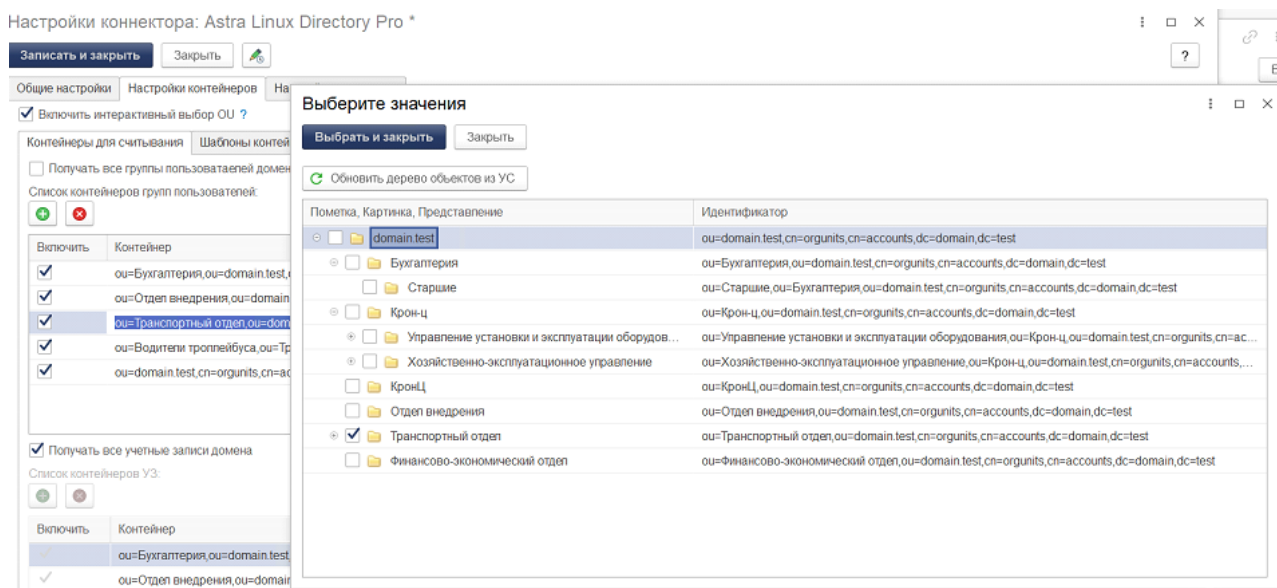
Настройки коннектора: Astra Linux Directory Pro *

Записать и закрыть | Закрыть

?

Общие настройки | Настройки контейнеров | На

☑ Включить интерактивный выбор OU ?

Контейнеры для считывания | Шаблоны контей

☐ Получать все группы пользователей домен

Список контейнеров групп пользователей:

| Включить | Контейнер |
|---|---|
| ☑ | ou=Бухгалтерия,ou=domain.test,( |
| ☑ | ou=Отдел внедрения,ou=domain |
| ☑ | ou=Транспортный отдел,ou=dom |
| ☑ | ou=Водители троллейбуса,ou=Тр |
| ☑ | ou=domain.test,cn=orgunits,cn=ac |

☑ Получать все учетные записи домена

Список контейнеров УЗ:

| Включить | Контейнер |
|---|---|
| ✓ | ou=Бухгалтерия,ou=domain.test |
| ✓ | ou=Отдел внедрения,ou=domai |

Выберите значения

Выбрать и закрыть | Закрыть

Обновить дерево объектов из УС

| Пометка, Картинка, Представление | Идентификатор |
|---|---|
| ☐ domain.test | ou=domain.test,cn=orgunits,cn=accounts,dc=domain,dc=test |
| ☐ Бухгалтерия | ou=Бухгалтерия,ou=domain.test,cn=orgunits,cn=accounts,dc=domain,dc=test |
| ☐ Старшие | ou=Старшие,ou=Бухгалтерия,ou=domain.test,cn=orgunits,cn=accounts,dc=domain,dc=test |
| ☐ Крон-ц | ou=Крон-ц,ou=domain.test,cn=orgunits,cn=accounts,dc=domain,dc=test |
| ☐ Управление установки и эксплуатации оборудов... | ou=Управление установки и эксплуатации оборудования,ou=Крон-ц,ou=domain.test,cn=orgunits,cn=ac... |
| ☐ Хозяйственно-эксплуатационное управление | ou=Хозяйственно-эксплуатационное управление,ou=Крон-ц,ou=domain.test,cn=orgunits,cn=accounts,... |
| ☐ КронЦ | ou=КронЦ,ou=domain.test,cn=orgunits,cn=accounts,dc=domain,dc=test |
| ☐ Отдел внедрения | ou=Отдел внедрения,ou=domain.test,cn=orgunits,cn=accounts,dc=domain,dc=test |
| ☑ Транспортный отдел | ou=Транспортный отдел,ou=domain.test,cn=orgunits,cn=accounts,dc=domain,dc=test |
| ☐ Финансово-экономический отдел | ou=Финансово-экономический отдел,ou=domain.test,cn=orgunits,cn=accounts,dc=domain,dc=test |